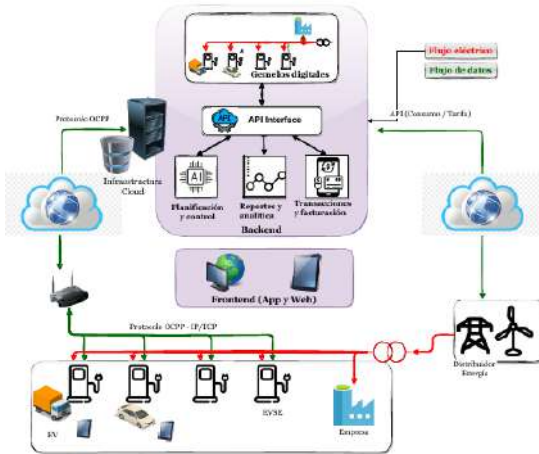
Gemelos digitales

Flujo eléctrico

Flujo de datos

API Interface

API (Consumo / Tarifa)

Protocolo OCPP

Infraestructura Cloud

Planificación y control

Reportes y analítica

Transacciones y facturación

Backend

Frontend (App y Web)

Protocolo OCPP - IP/TCP

Distribuidor Energía

EV

EVSE

Empresa